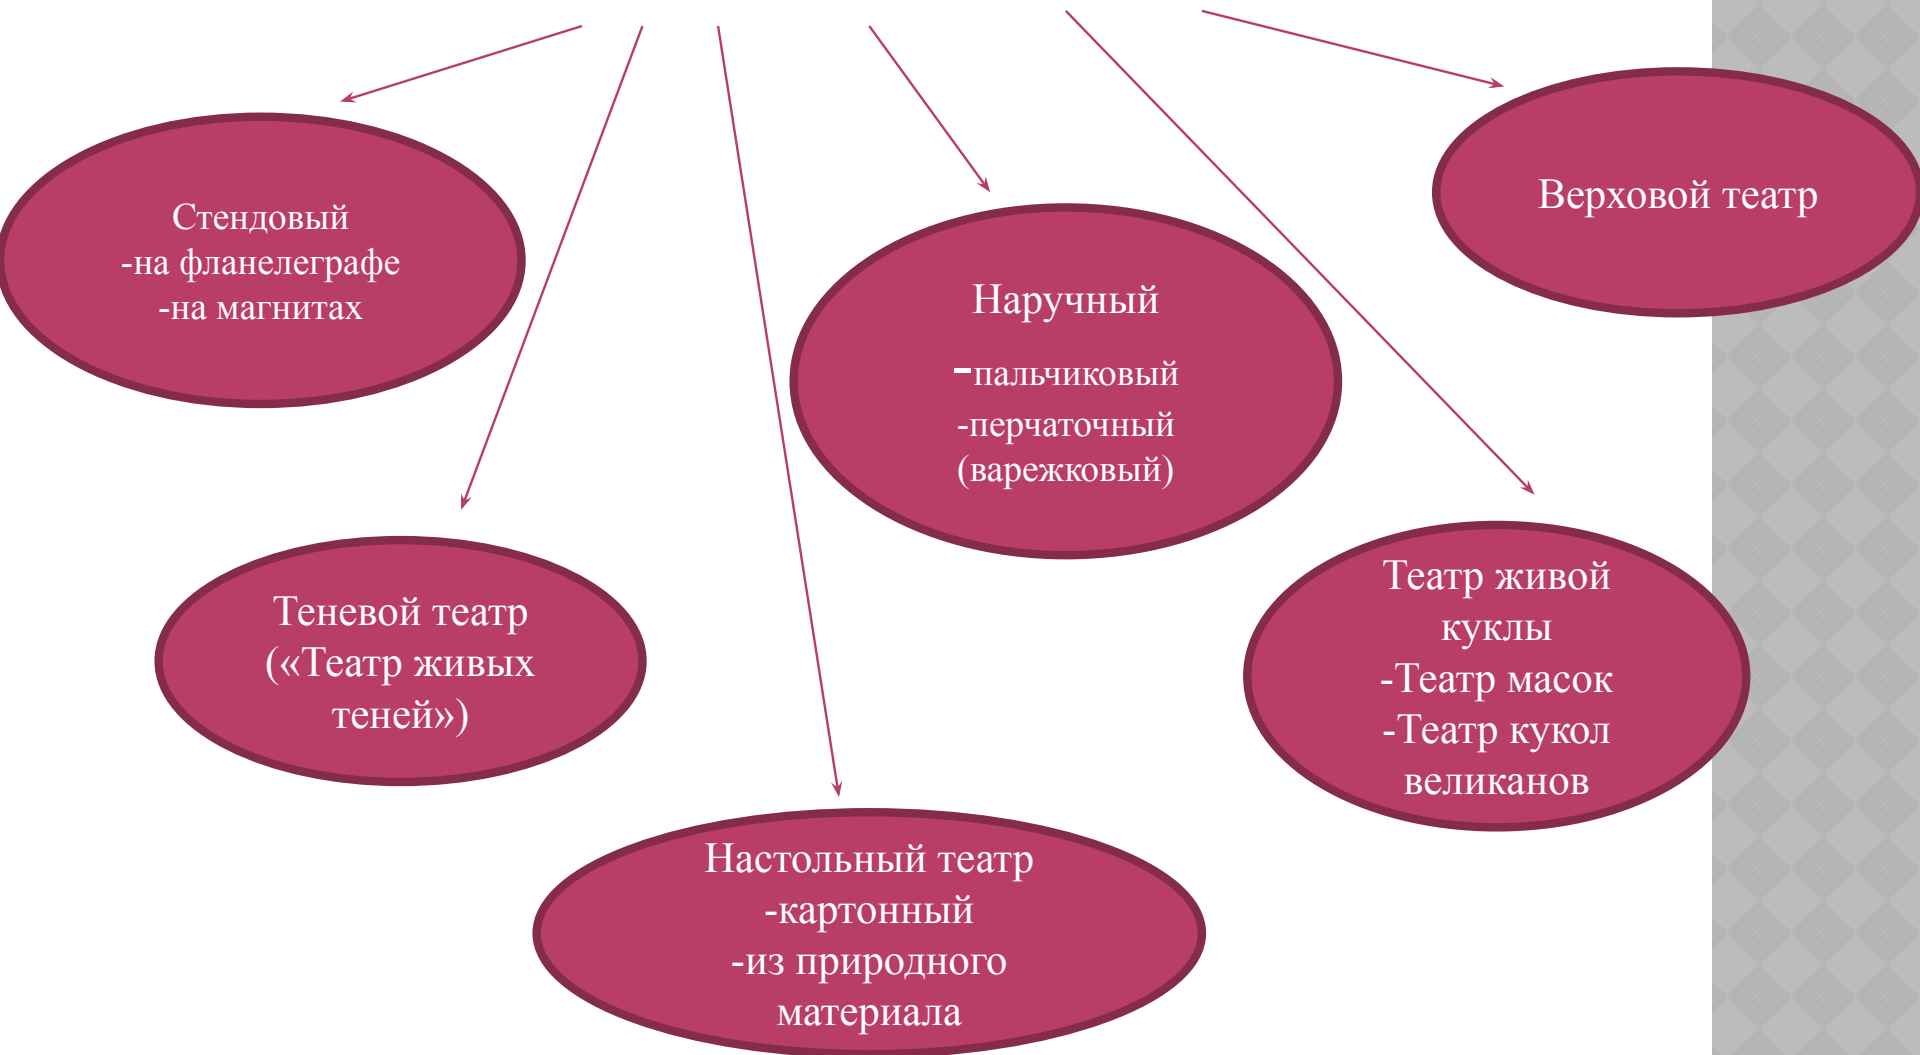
Стендовый
-на фланелеграфе
-на магнитах

Наручный
-пальчиковый
-перчаточный (варежковый)

Верховой театр

Теневой театр («Театр живых теней»)

Театр живой куклы
-Театр масок
-Театр кукол великанов

Настольный театр
-картонный
-из природного материала